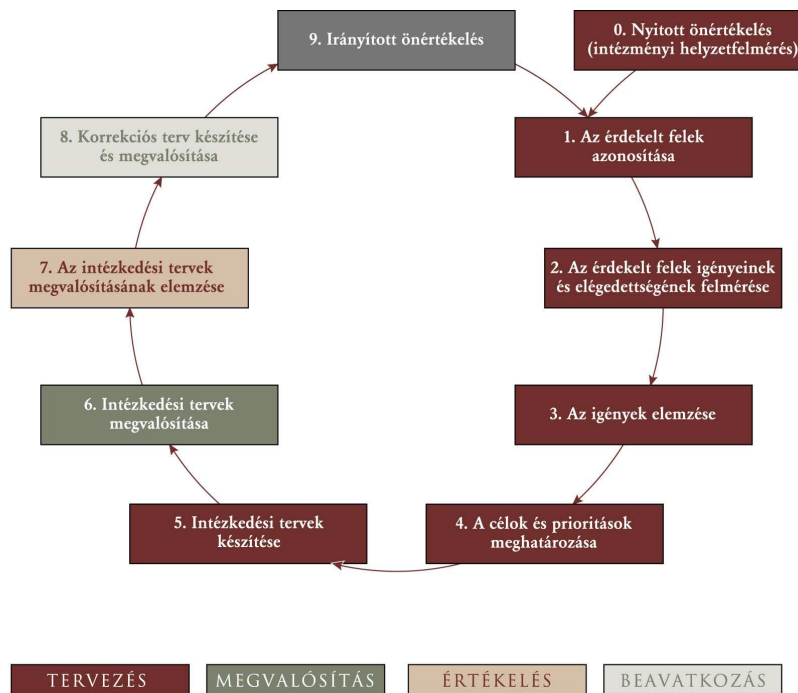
9. Irányított önértékelés

0. Nyitott önértékelés (intézményi helyzetfelmérés)

1. Az érdekelt felek azonosítása

2. Az érdekelt felek igényeinek és elégedettségének felmérése

3. Az igények elemzése

4. A célok és prioritások meghatározása

5. Intézkedési tervek készítése

6. Intézkedési tervek megvalósítása

7. Az intézkedési tervek megvalósításának elemzése

8. Korrekciós terv készítése és megvalósítása

TERVEZÉS

MEGVALÓSÍTÁS

ÉRTÉKELÉS

BEAVATKOZÁS